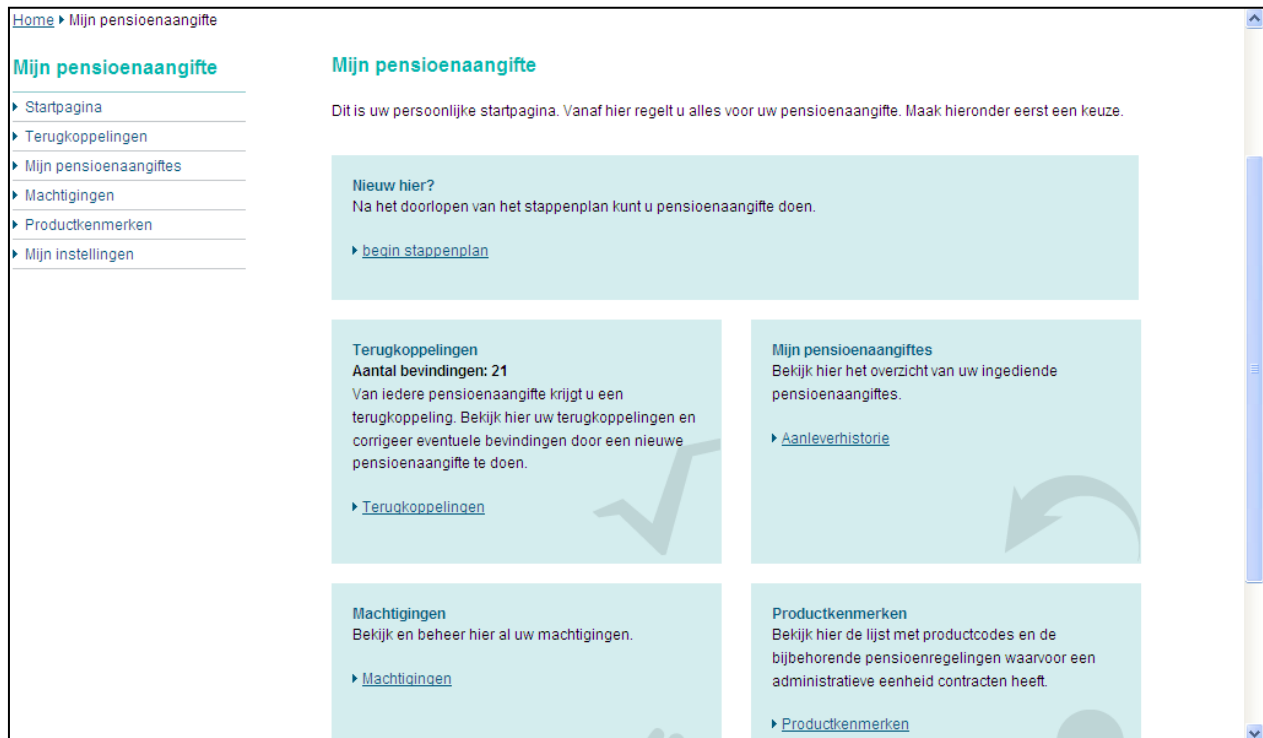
Home ▸ Mijn pensioenaangifte

Mijn pensioenaangifte

▸ Startpagina
▸ Terugkoppelingen
▸ Mijn pensioenaangiftes
▸ Machtigingen
▸ Productkenmerken
▸ Mijn instellingen

Mijn pensioenaangifte

Dit is uw persoonlijke startpagina. Vanaf hier regelt u alles voor uw pensioenaangifte. Maak hieronder eerst een keuze.

Nieuw hier?
Na het doorlopen van het stappenplan kunt u pensioenaangifte doen.

▸ begin stappenplan

Terugkoppelingen
Aantal bevindingen: 21
Van iedere pensioenaangifte krijgt u een terugkoppeling. Bekijk hier uw terugkoppelingen en corrigeer eventuele bevindingen door een nieuwe pensioenaangifte te doen.

▸ Terugkoppelingen

Mijn pensioenaangiftes
Bekijk hier het overzicht van uw ingediende pensioenaangiftes.

▸ Aanleverhistorie

Machtigingen
Bekijk en beheer hier al uw machtigingen.

▸ Machtigingen

Productkenmerken
Bekijk hier de lijst met productcodes en de bijbehorende pensioenregelingen waarvoor een administratieve eenheid contracten heeft.

▸ Productkenmerken